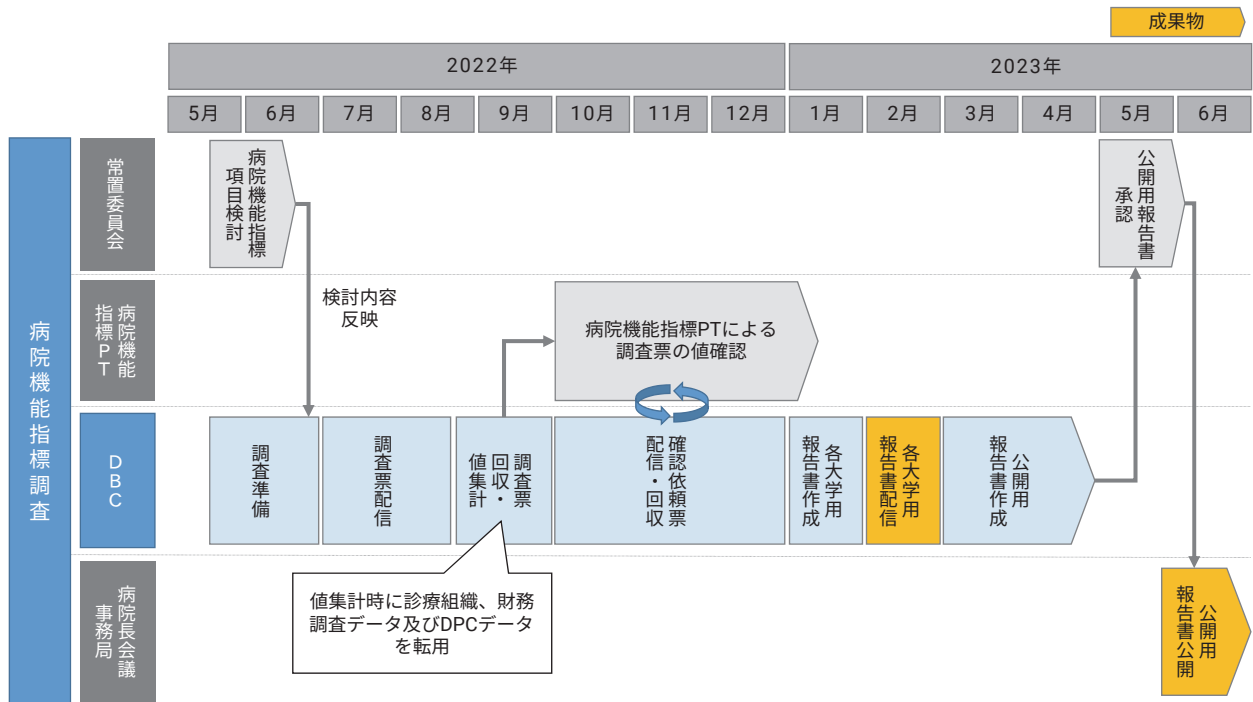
成果物

2022年

2023年

| 5月 | 6月 | 7月 | 8月 | 9月 | 10月 | 11月 | 12月 | 1月 | 2月 | 3月 | 4月 | 5月 | 6月 |
|---|---|---|---|---|---|---|---|---|---|---|---|---|---|

病院機能指標調査

常置委員会

病院機能指標項目検討

公開用報告書承認

検討内容反映

病院機能指標PT

病院機能指標PTによる調査票の値確認

DBC

調査準備

調査票配信

調査票回収・値集計

確認依頼票配信・回収

各大学用報告書作成

各大学用報告書配信

公開用報告書作成

値集計時に診療組織、財務調査データ及びDPCデータを転用

病院長会議事務局

公開用報告書公開